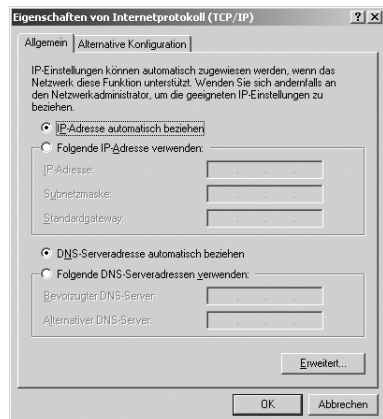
Eigenschaften von Internetprotokoll (TCP/IP)

?

X

Allgemein

Alternative Konfiguration

IP-Einstellungen können automatisch zugewiesen werden, wenn das Netzwerk diese Funktion unterstützt. Wenden Sie sich andernfalls an den Netzwerkadministrator, um die geeigneten IP-Einstellungen zu beziehen.

IP-Adresse automatisch beziehen

Folgende IP-Adresse verwenden:

IP-Adresse:

Subnetzmaske:

Standardgateway:

DNS-Serveradresse automatisch beziehen

Folgende DNS-Serveradressen verwenden:

Bevorzugter DNS-Server:

Alternativer DNS-Server:

Erweitert...

OK

Abbrechen